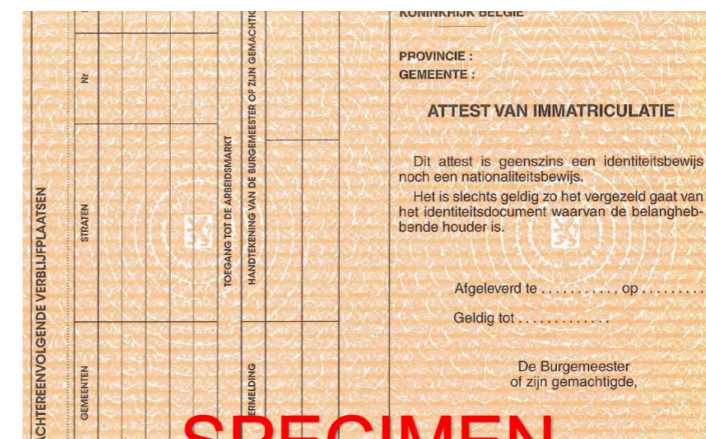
ACHTEREENVOLGENDE VERBLIJFPLAATSEN

GEMEENTEN

STRATEN

Nr

TOEGANG TOT DE ARBEIDSMARKT

VERMELDING

HANDTEKENING VAN DE BURGEMEESTER OF ZIJN GEMACHTIG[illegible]

KONINKRIJK BELGIE

PROVINCIE :
GEMEENTE :

ATTEST VAN IMMATRICULATIE

Dit attest is geenszins een identiteitsbewijs noch een nationaliteitsbewijs.

Het is slechts geldig zo het vergezeld gaat van het identiteitsdocument waarvan de belanghebbende houder is.

Afgeleverd te . . . . . . . . . . , op . . . . . . . . .

Geldig tot . . . . . . . . . . . . .

De Burgemeester
of zijn gemachtigde,

SPECIMEN